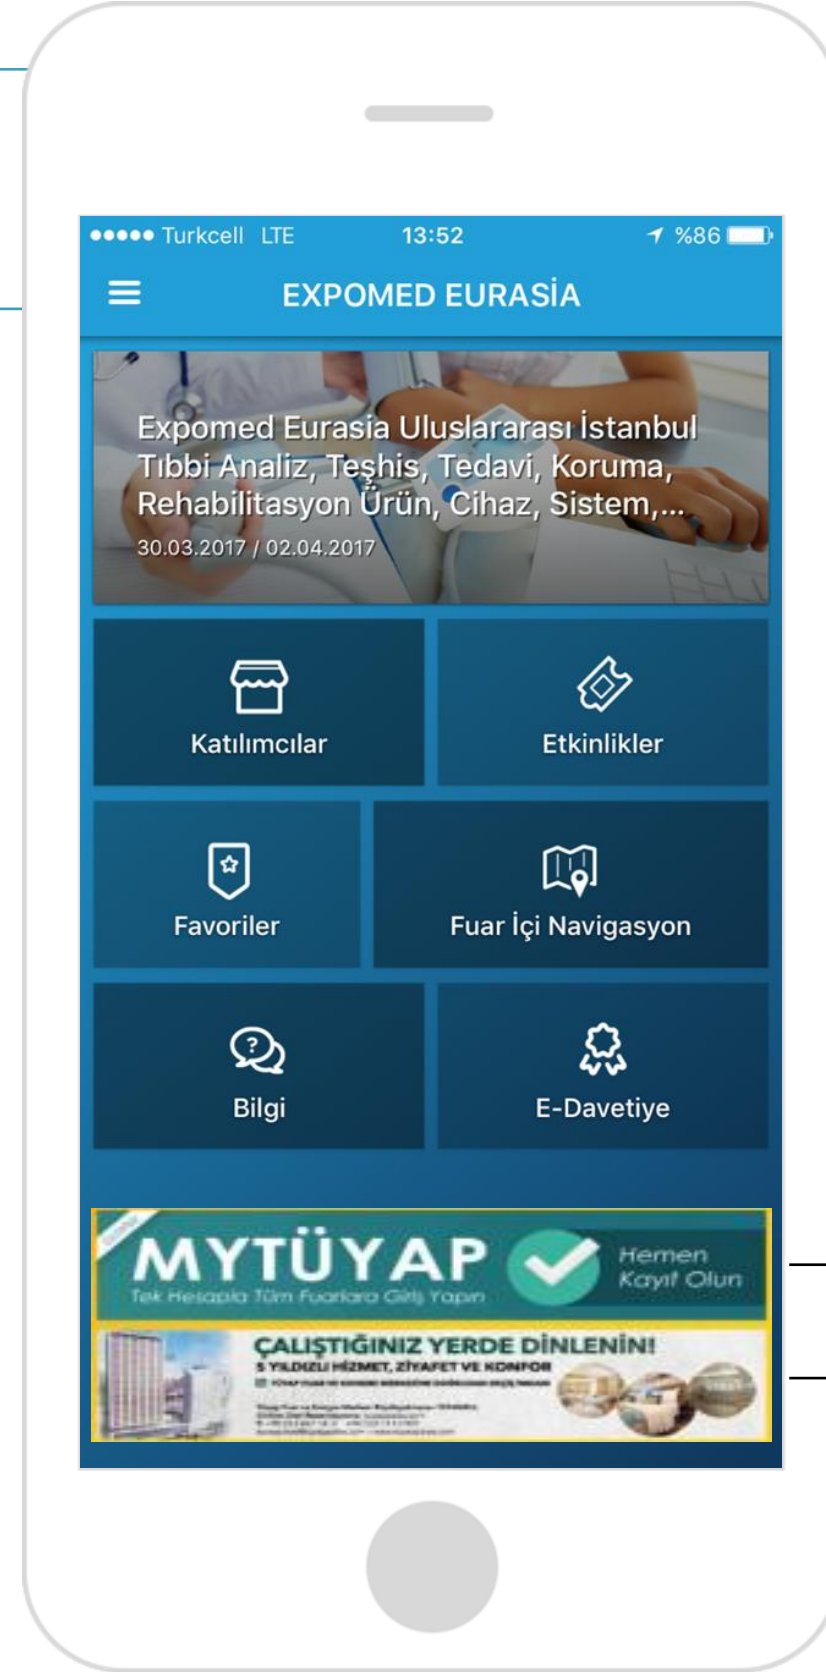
●●●●● Turkcell LTE 13:52 %86

EXPOMED EURASİA

Expomed Eurasia Uluslararası İstanbul Tıbbi Analiz, Teşhis, Tedavi, Koruma, Rehabilitasyon Ürün, Cihaz, Sistem,...
30.03.2017 / 02.04.2017

Katılımcılar

Etkinlikler

Favoriler

Fuar İçi Navigasyon

Bilgi

E-Davetiye

MYTÜYAP
Tek Hesapla Tüm Fuarlara Giriş Yapın
Hemen Kayıt Olun

ÇALIŞTIĞINIZ YERDE DİNLENİN!
5 YILDIZLI HİZMET, ZİYAFET VE KONFOR
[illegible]